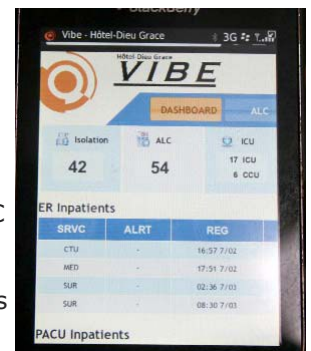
BlackBerry

Vibe - Hôtel-Dieu Grace 3G

Hôtel-Dieu Grace
VIBE

DASHBOARD ALC

Isolation
42

ALC
54

ICU
17 ICU
6 CCU

ER Inpatients

| SRVC | ALRT | REG |
|---|---|---|
| CTU | - | 16:57 7/02 |
| MED | - | 17:51 7/02 |
| SUR | - | 02:36 7/03 |
| SUR | - | 08:30 7/03 |

PACU Inpatients

c

s